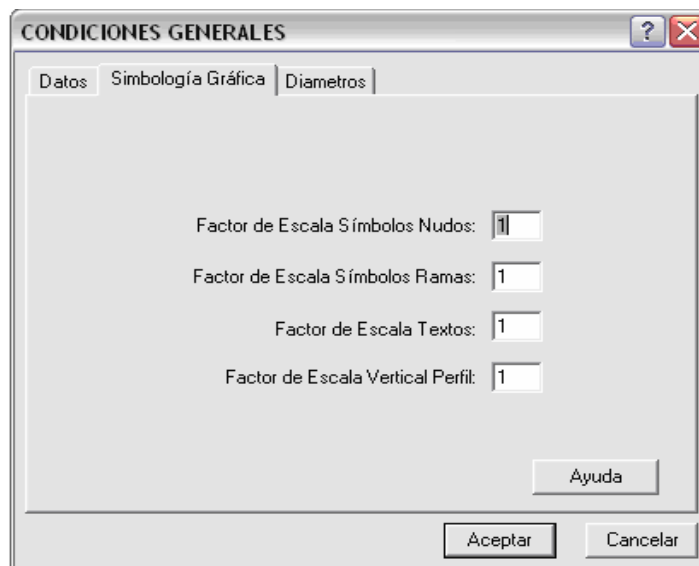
CONDICIONES GENERALES

?

Datos | Simbología Gráfica | Diametros

Factor de Escala Símbolos Nudos: 1

Factor de Escala Símbolos Ramas: 1

Factor de Escala Textos: 1

Factor de Escala Vertical Perfil: 1

Ayuda

Aceptar | Cancelar